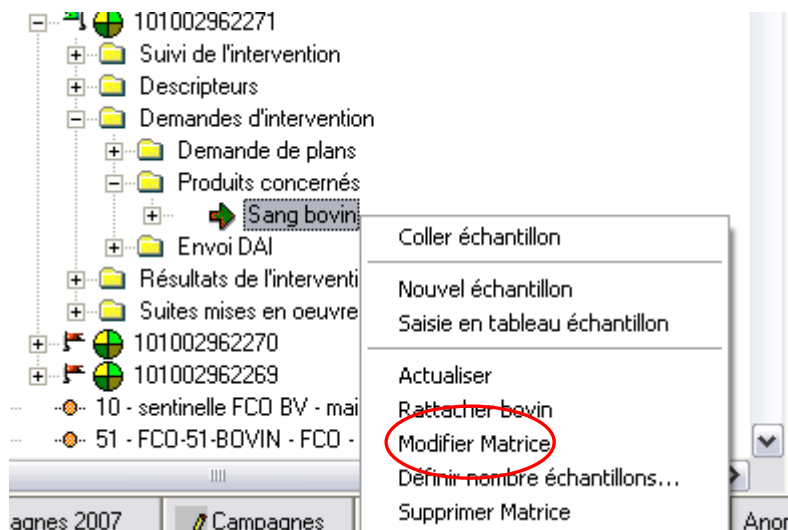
101002962271
Suivi de l'intervention
Descripteurs
Demandes d'intervention
Demande de plans
Produits concernés
Sang bovin
Envoi DAI
Résultats de l'interventi
Suites mises en oeuvre
101002962270
101002962269
10 - sentinelle FCO BV - mai
51 - FCO-51-BOVIN - FCO -
agnes 2007
Campagnes
Ano

Coller échantillon
Nouvel échantillon
Saisie en tableau échantillon
Actualiser
Rattacher bovin
Modifier Matrice
Définir nombre échantillons...
Supprimer Matrice